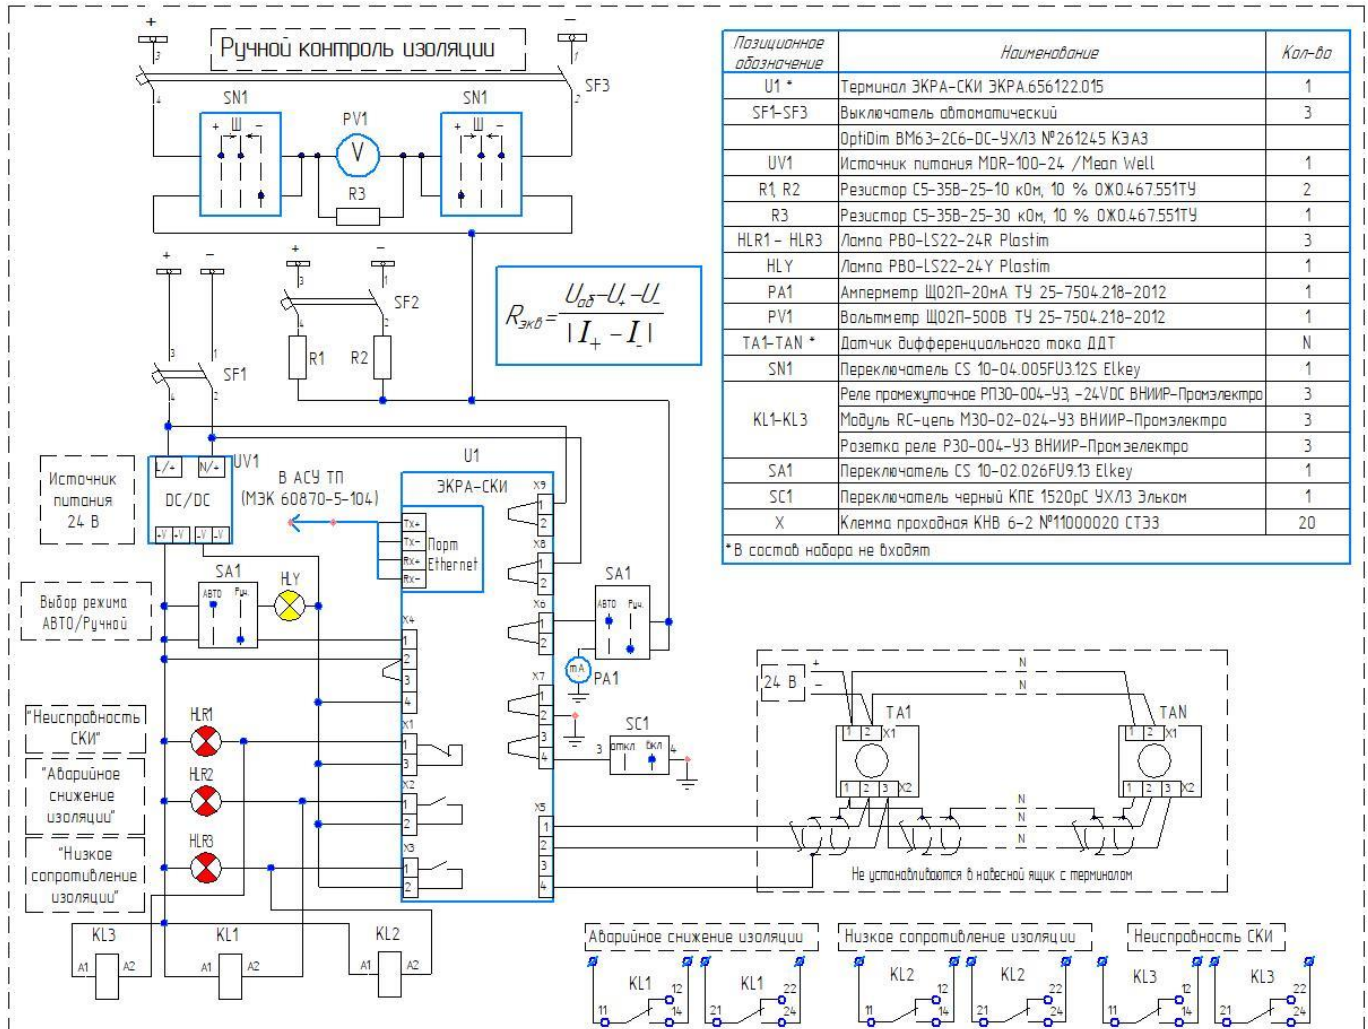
Ручной контроль изоляции

+ 3 4 SN1 PV1 V R3 SN1 – 1 2 SF3

+ – 3 1 SF1 4 2

+ – 3 1 SF2 4 2 R1 R2

$R_{экв}=\frac{U_{об}-U_{+}-U_{-}}{|I_{+}-I_{-}|}$

| Позиционное обозначение | Наименование | Кол-во |
|---|---|---|
| U1 * | Терминал ЭКРА-СКИ ЭКРА.656122.015 | 1 |
| SF1-SF3 | Выключатель автоматический | 3 |
| | OptiDim BM63-2C6-DC-УХЛ3 №261245 КЭАЗ | |
| UV1 | Источник питания MDR-100-24 /Mean Well | 1 |
| R1, R2 | Резистор С5-35В-25-10 кОм, 10 % ОЖ0.467.551ТУ | 2 |
| R3 | Резистор С5-35В-25-30 кОм, 10 % ОЖ0.467.551ТУ | 1 |
| HLR1 - HLR3 | Лампа PBO-LS22-24R Plastim | 3 |
| HLY | Лампа PBO-LS22-24Y Plastim | 1 |
| PA1 | Амперметр Щ02П-20мА ТУ 25-7504.218-2012 | 1 |
| PV1 | Вольтметр Щ02П-500В ТУ 25-7504.218-2012 | 1 |
| TA1-TAN * | Датчик дифференциального тока ДДТ | N |
| SN1 | Переключатель CS 10-04.005FU3.12S Elkey | 1 |
| KL1-KL3 | Реле промежуточное РП30-004-УЗ -24VDC ВНИИР-Промэлектро | 3 |
| | Модуль RC-цепь М30-02-024-УЗ ВНИИР-Промэлектро | 3 |
| | Розетка реле Р30-004-УЗ ВНИИР-Промэлектро | 3 |
| SA1 | Переключатель CS 10-02.026FU9.13 Elkey | 1 |
| SC1 | Переключатель черный КПЕ 1520рС УХЛ3 Эльком | 1 |
| X | Клемма проходная КНВ 6-2 №11000020 СТЭЗ | 20 |

*В состав набора не входят

Источник питания 24 В

L/+ N/+ UV1 DC/DC -V -V -V -V

В АСУ ТП (МЭК 60870-5-104)

U1 ЭКРА-СКИ Tx+ Tx- Rx+ Rx- Порт Ethernet

X9 1 2 X8 1 2 X6 1 2 X7 1 2 3 4 X5 1 2 3 4

X4 1 2 3 4 X1 1 3 X2 1 2 X3 1 2

Выбор режима АВТО/Ручной

SA1 АВТО Руч. HLY

SA1 АВТО Руч. mA PA1

SC1 3 откл вкл 4

"Неисправность СКИ" HLR1

"Аварийное снижение изоляции" HLR2

"Низкое сопротивление изоляции" HLR3

KL3 A1 A2 KL1 A1 A2 KL2 A1 A2

24 В + – N N TA1 1 2 X1 1 2 3 X2 TAN 1 2 X1 1 2 3 X2 N N N

Не устанавливаются в навесной ящик с терминалом

Аварийное снижение изоляции KL1 11 12 14 KL1 21 22 24

Низкое сопротивление изоляции KL2 11 12 14 KL2 21 22 24

Неисправность СКИ KL3 11 12 14 KL3 21 22 24